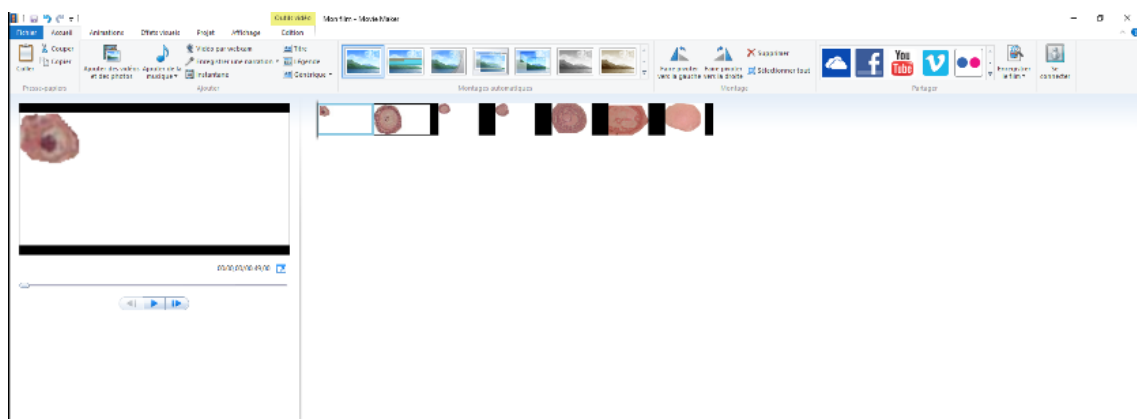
Outils vidéo Mon film - Movie Maker

Fichier Accueil Animations Effets visuels Projet Affichage Edition

Coller Couper Copier
Presse-papiers

Ajouter des vidéos et des photos Ajouter de la musique Vidéo par webcam Enregistrer une narration Instantané Titre Légende Générique
Ajouter

Montages automatiques

Faire pivoter vers la gauche Faire pivoter vers la droite Supprimer Sélectionner tout
Montage

You Tube

Enregistrer le film
Partager

Se connecter

00:00,00/00:49,00